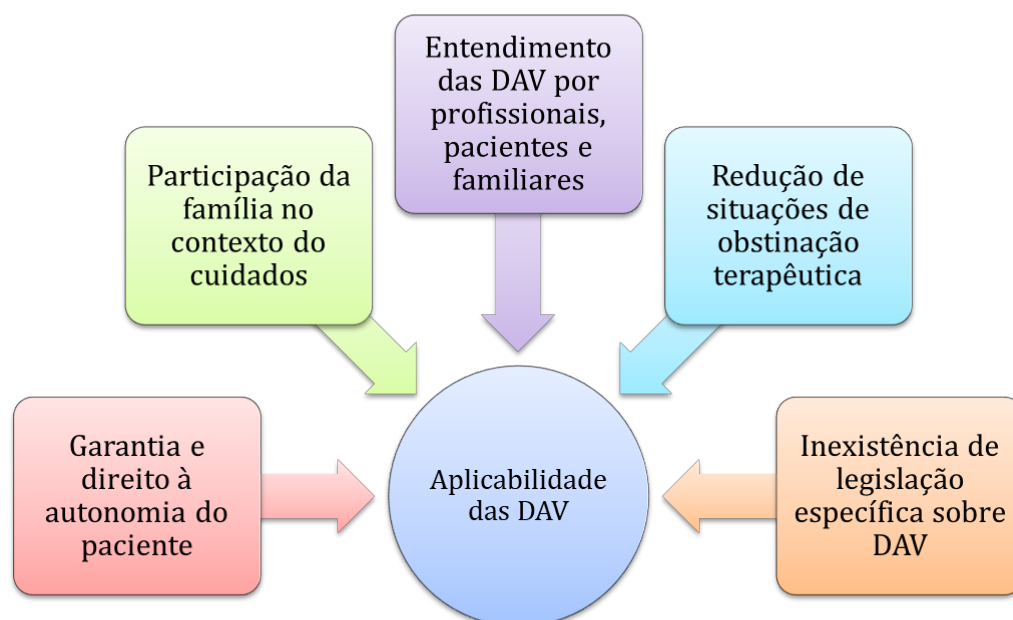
Entendimento das DAV por profissionais, pacientes e familiares

Participação da família no contexto do cuidados

Redução de situações de obstinação terapêutica

Garantia e direito à autonomia do paciente

Aplicabilidade das DAV

Inexistência de legislação específica sobre DAV